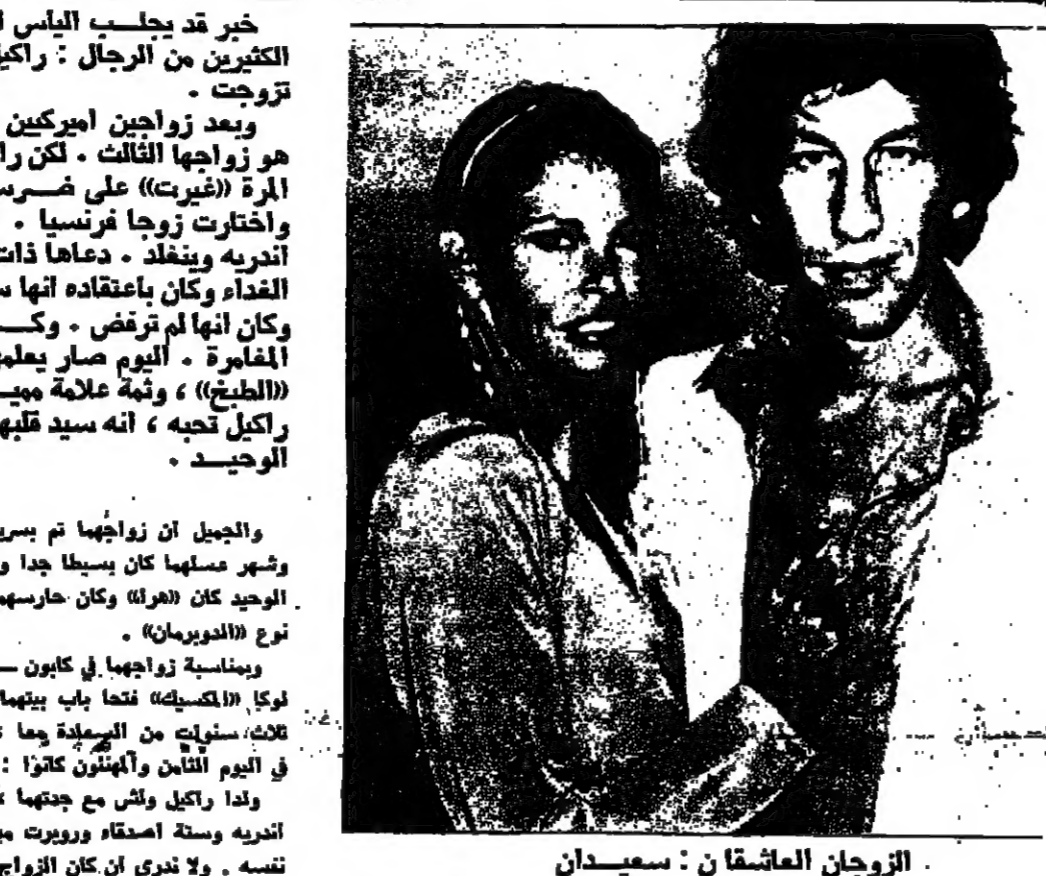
خبر قد يجلب اليأس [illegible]
الكثيرين من الرجال : راكيل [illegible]
تزوجت .
وبعد زواجين اميركيين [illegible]
هو زواجها الثالث . لكن را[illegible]
المرة «غيرت» على ضـرس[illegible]
واختارت زوجا فرنسيا . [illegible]
اندريه وينفلد . دعاها ذات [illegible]
الغداء وكان باعتقاده انها س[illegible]
وكان انها لم ترفض . وكـ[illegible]
المغامرة . اليوم صار يعلم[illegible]
«الطبخ» ، وثمة علامة مميـ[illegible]
راكيل تحبه ، انه سيد قلبه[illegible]
الوحيـد .

والجميل ان زواجهما تم بسر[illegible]
وشهر عسلهما كان بسيطا جدا و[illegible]
الوحيد كان «هرلا» وكان حارسهم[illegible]
نوع «الدوبرمان» .
وبمناسبة زواجهما في كابون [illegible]
لوكا «المكسيك» فتحا باب بيتهما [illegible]
ثلاث سنوات من المعاشرة معا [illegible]
في اليوم الثامن والمهنئون كانوا : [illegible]
ولدا راكيل ولش مع جدتهما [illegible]
اندريه وستة اصدقاء وروبرت م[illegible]
نفسه . ولا ندري ان كان الزواج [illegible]

الزوجان العاشقان : سعيـدان